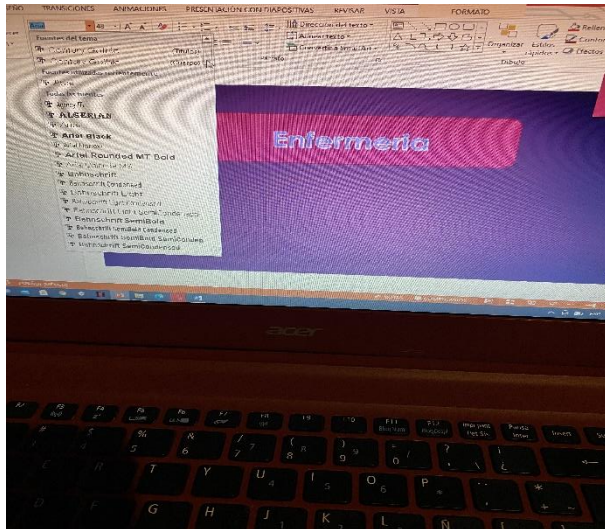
TRANSICIONES ANIMACIONES PRESENTACIÓN CON DIAPOSITIVAS REVISAR VISTA FORMATO

Fuentes del tema

Century Gothic

Century Gothic

Todas las fuentes

ALGERIAN

Arial

Arial Black

Arial Narrow

Arial Rounded MT Bold

Bahnschrift

Bahnschrift SemiBold

Bahnschrift SemiBold Condensed

Organizar

Estilos rápidos

Rellen

Contor

Efectos

Dibujo

Enfermeria

acer

F3

F4

F5

F6

F7

F8

F9

F10

F11

F12

Imp Pant

Insert

$

%

&

/

(

)

=

?

4

5

6

7

8

9

0

'

T

Y

U

I

O

P

G

H

J

K

L

Ñ